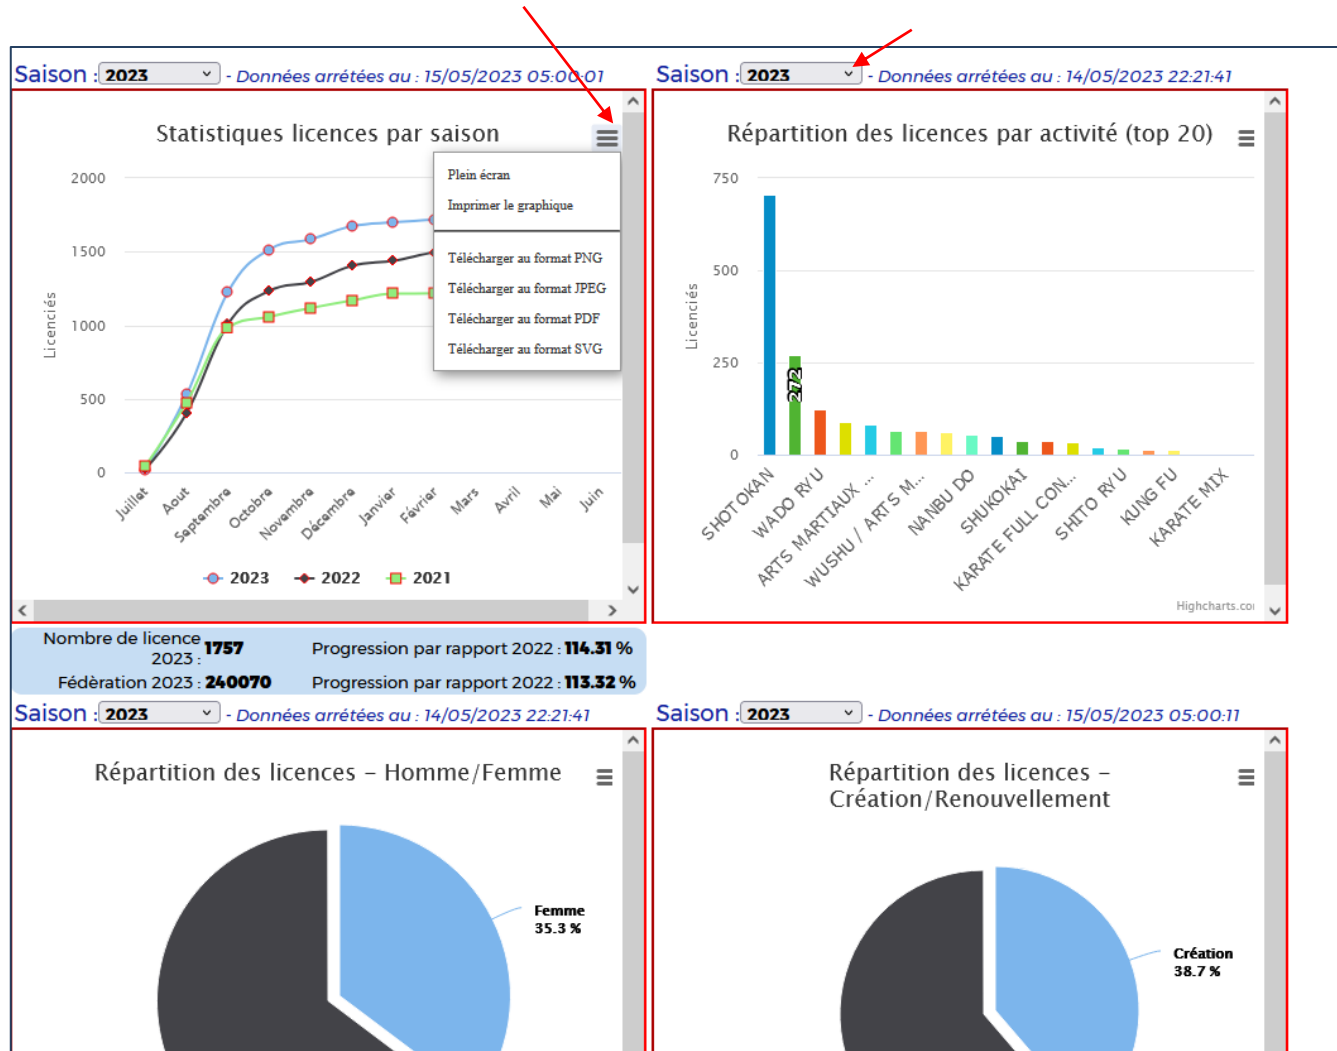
Saison : 2023 - Données arrêtées au : 15/05/2023 05:00:01

Statistiques licences par saison

Plein écran
Imprimer le graphique
Télécharger au format PNG
Télécharger au format JPEG
Télécharger au format PDF
Télécharger au format SVG

2000
1500
1000
500
0
Licenciés

Juillet
Aout
Septembre
Octobre
Novembre
Décembre
Janvier
Février
Mars
Avril
Mai
Juin

2023 2022 2021

Saison : 2023 - Données arrêtées au : 14/05/2023 22:21:41

Répartition des licences par activité (top 20)

750
500
250
0
Licenciés
272

SHOTOKAN
WADO RYU
ARTS MARTIAUX ...
WUSHU / ARTS M...
NANBU DO
SHUKOKAI
KARATE FULL CON...
SHITO RYU
KUNG FU
KARATE MIX

Highcharts.co

Nombre de licence 2023 : 1757
Progression par rapport 2022 : 114.31 %
Fédèration 2023 : 240070
Progression par rapport 2022 : 113.32 %

Saison : 2023 - Données arrêtées au : 14/05/2023 22:21:41

Répartition des licences - Homme/Femme

Femme
35.3 %

Saison : 2023 - Données arrêtées au : 15/05/2023 05:00:11

Répartition des licences - Création/Renouvellement

Création
38.7 %